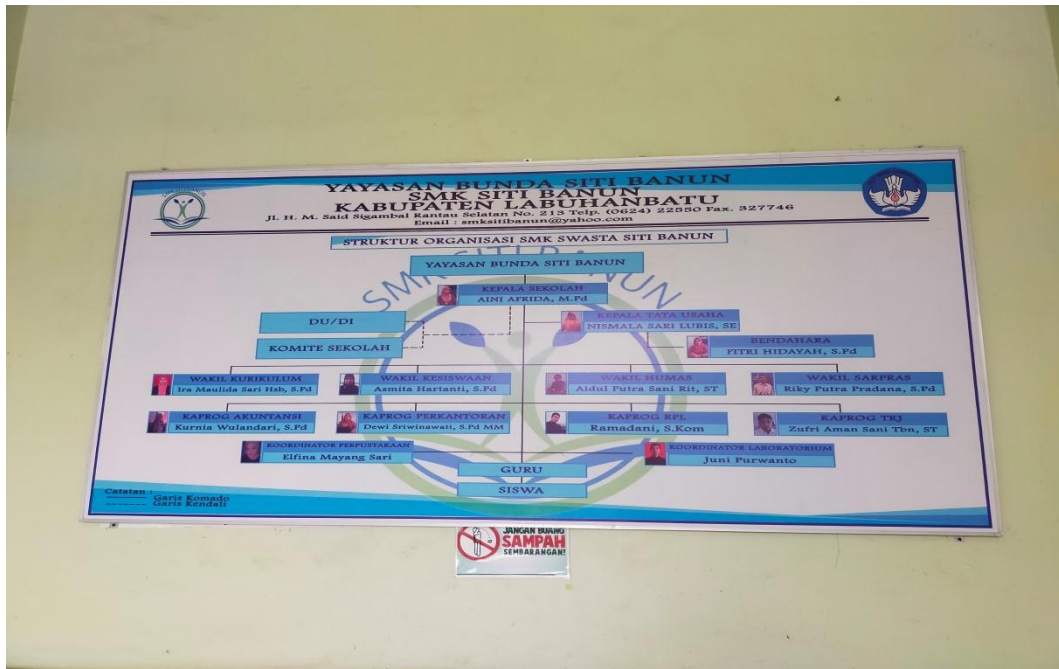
YAYASAN BUNDA SITI BANUN
SMK SITI BANUN
KABUPATEN LABUHANBATU
Jl. H. M. Said Sigambal Rantau Selatan No. 213 Telp. (0624) 22550 Fax. 327746
Email : smksitibanun@yahoo.com

STRUKTUR ORGANISASI SMK SWASTA SITI BANUN

YAYASAN BUNDA SITI BANUN

KEPALA SEKOLAH
AINI AFRIDA, M.Pd

DU/DI

KOMITE SEKOLAH

KEPALA TATA USAHA
NISMALA SARI LUBIS, SE

BENDAHARA
FITRI HIDAYAH, S.Pd

WAKIL KURIKULUM
Ira Maulida Sari Hsb, S.Pd

WAKIL KESISWAAN
Asmita Hartanti, S.Pd

WAKIL HUMAS
Aidul Putra Sani Rit, ST

WAKIL SARPRAS
Riky Putra Pradana, S.Pd

KAPROG AKUNTANSI
Kurnia Wulandari, S.Pd

KAPROG PERKANTORAN
Dewi Sriwinawati, S.Pd MM

KAPROG RPL
Ramadani, S.Kom

KAPROG TKJ
Zufri Aman Sani Tbn, ST

KOORDINATOR PERPUSTAKAAN
Elfina Mayang Sari

KOORDINATOR LABORATORIUM
Juni Purwanto

GURU

SISWA

Catatan :
Garis Komado
Garis Kendali

SMK SITI BANUN

JANGAN BUANG
SAMPAH
SEMBARANGAN!